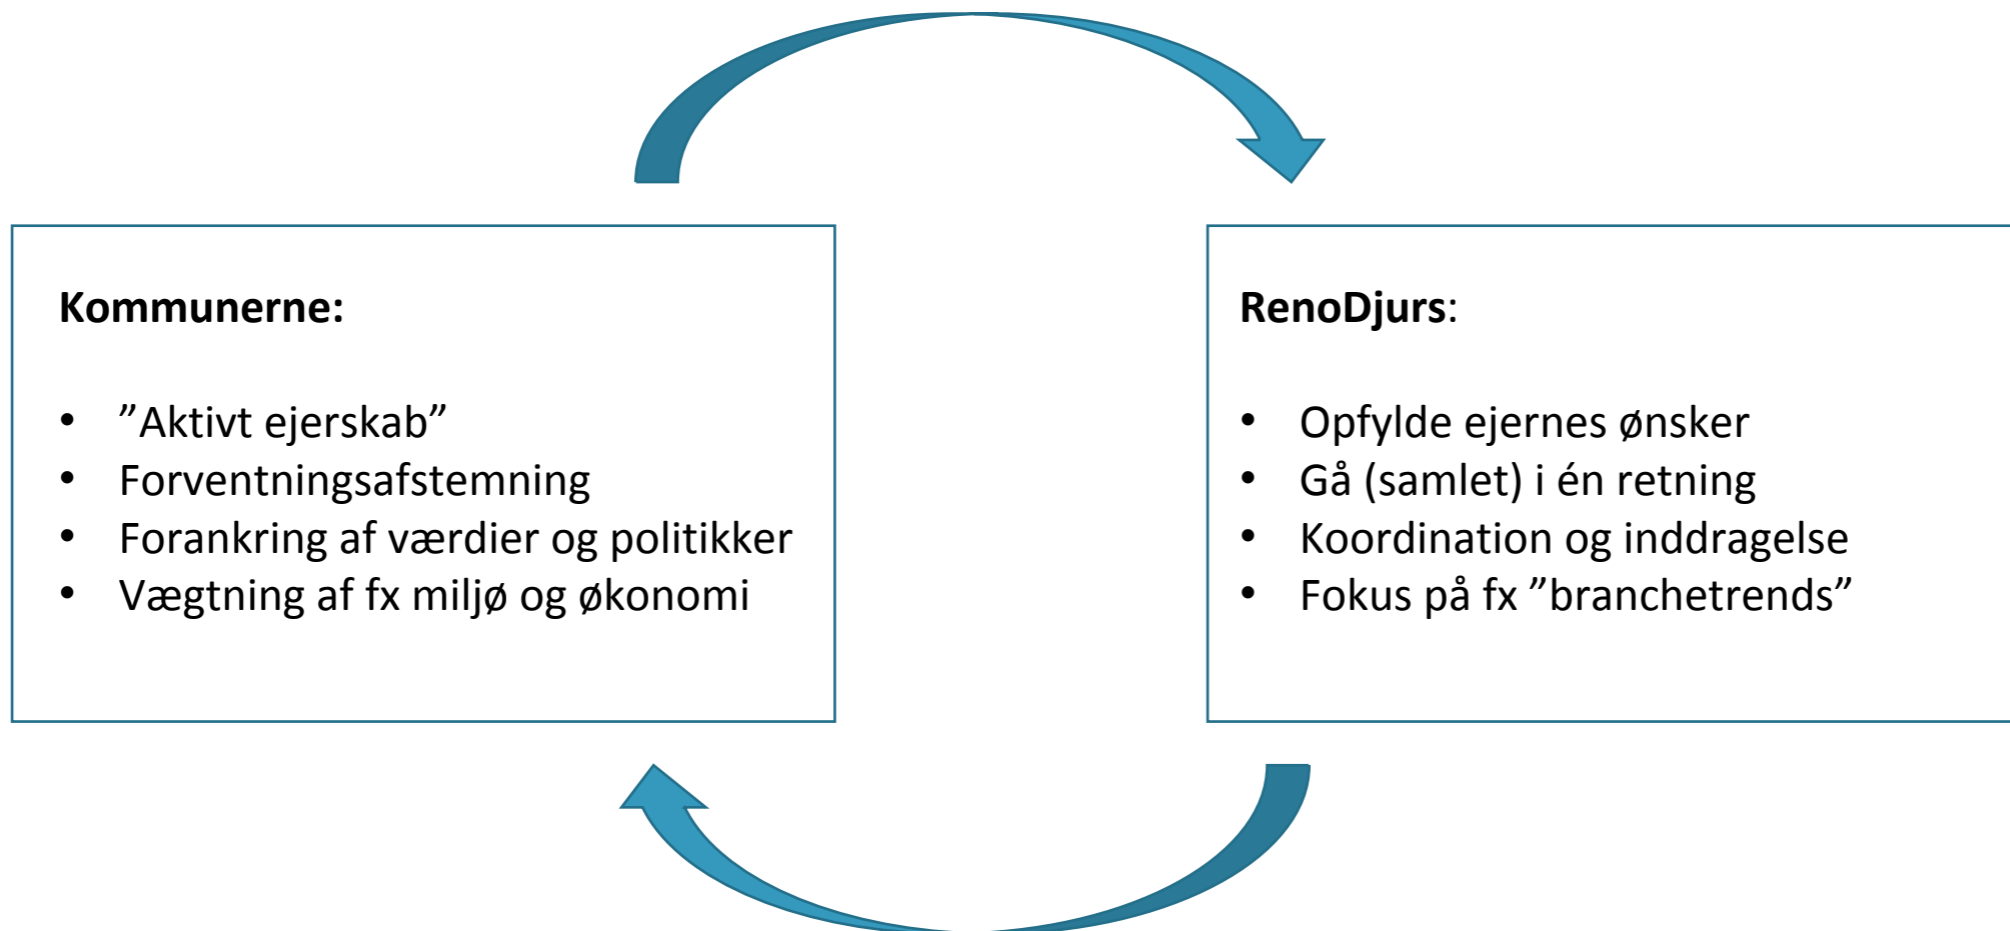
**Kommunerne:**

- ”Aktivt ejerskab”
- Forventningsafstemning
- Forankring af værdier og politikker
- Vægtning af fx miljø og økonomi

**RenoDjurs**:

- Opfylde ejernes ønsker
- Gå (samlet) i én retning
- Koordination og inddragelse
- Fokus på fx ”branchetrends”